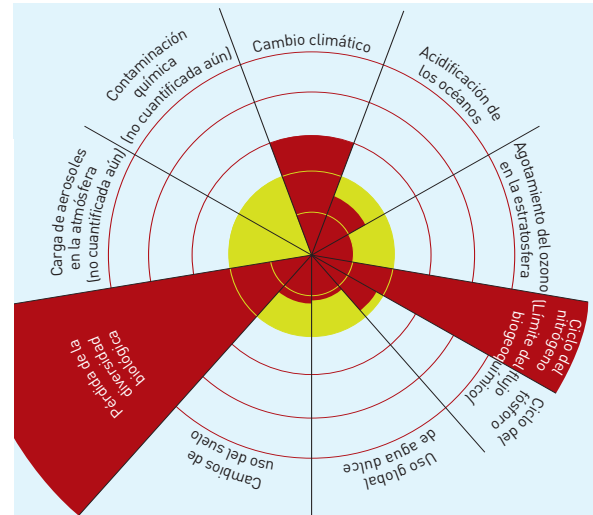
Cambio climático

Acidificación de los océanos

Agotamiento del ozono en la estratosfera

Ciclo del nitrógeno (Límite del flujo biogeoquímico)

Ciclo del fósforo

Uso global de agua dulce

Cambios de uso del suelo

Pérdida de la diversidad biológica

Carga de aerosoles en la atmósfera (no cuantificada aún)

Contaminación química (no cuantificada aún)